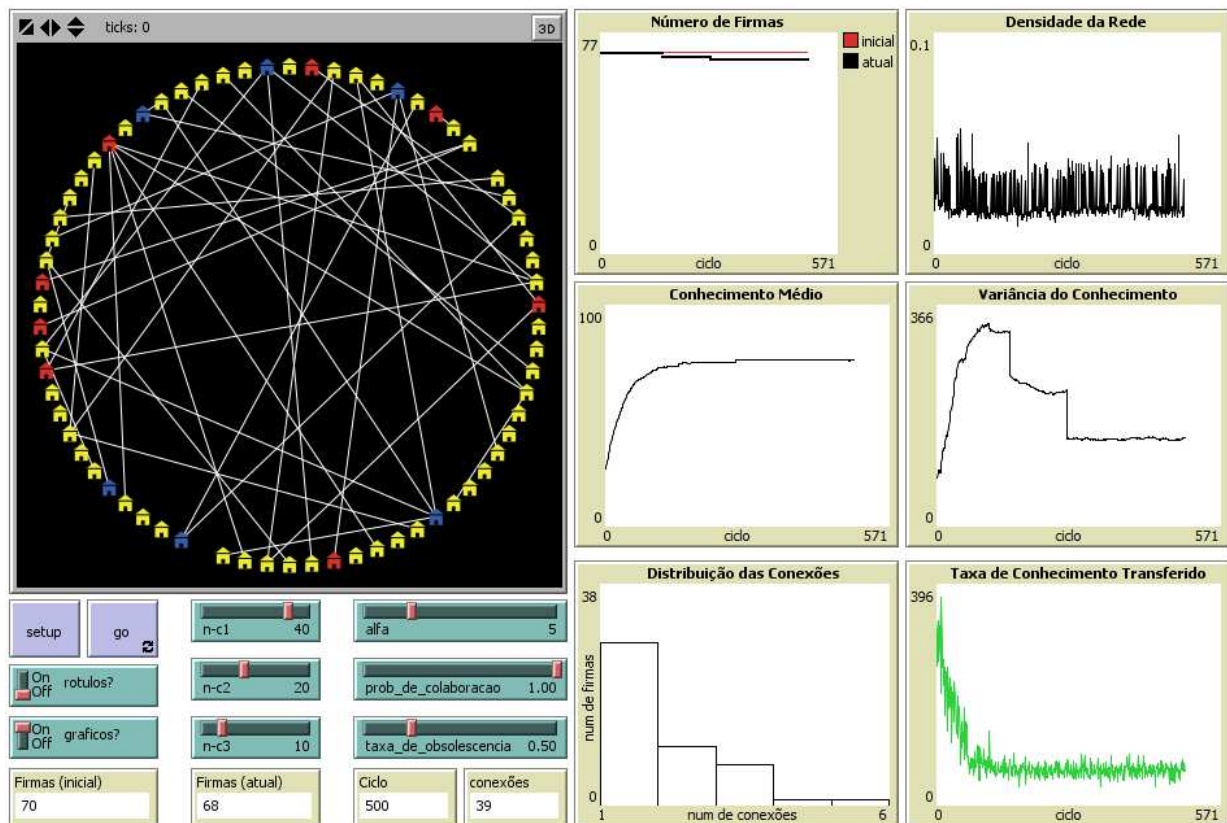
ticks: 0

3D

Número de Firmas
77
0
0
ciclo
571
inicial
atual

Densidade da Rede
0.1
0
0
ciclo
571

Conhecimento Médio
100
0
0
ciclo
571

Variância do Conhecimento
366
0
0
ciclo
571

Distribuição das Conexões
38
num de firmas
0
1
num de conexões
6

Taxa de Conhecimento Transferido
396
0
0
ciclo
571

setup
go
n-c1 40
alfa 5
On Off rotulos?
n-c2 20
prob_de_colaboracao 1.00
On Off graficos?
n-c3 10
taxa_de_obsolescencia 0.50

Firmas (inicial)
70
Firmas (atual)
68
Ciclo
500
conexões
39